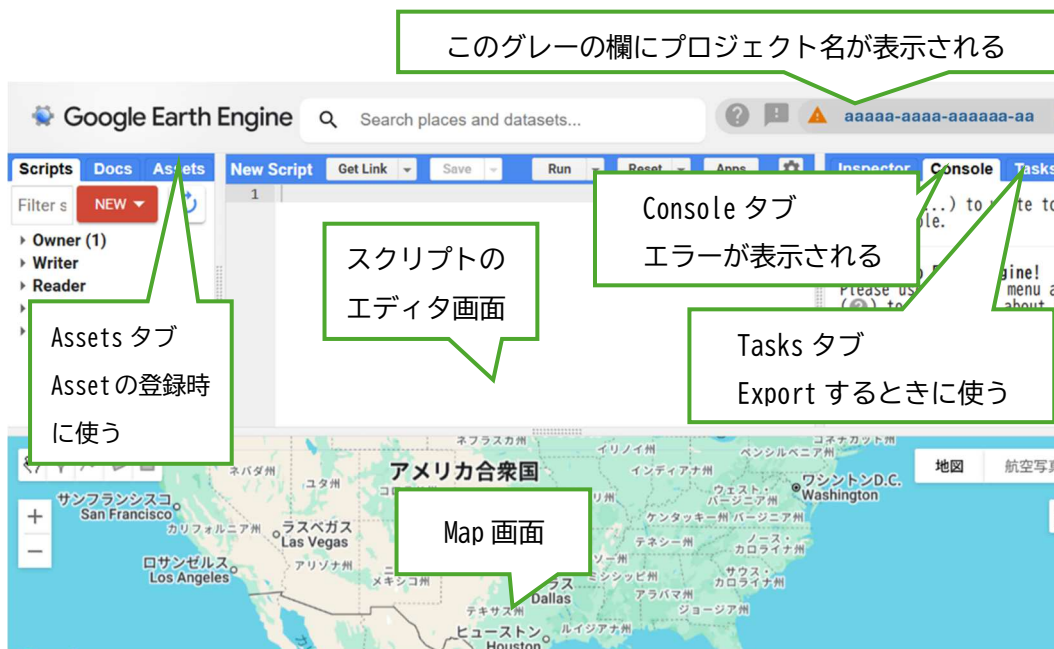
このグレーの欄にプロジェクト名が表示される

Google Earth Engine

Search places and datasets...

aaaaa-aaaa-aaaaaa-aa

Scripts Docs Assets

Filter s NEW

Owner (1)
Writer
Reader

New Script Get Link Save Run Reset Apps

1

Inspector Console Tasks

...) to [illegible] to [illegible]le.

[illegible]gine!
Please us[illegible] menu a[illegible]
([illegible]) to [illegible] about

Assets タブ
Assetの登録時に使う

スクリプトのエディタ画面

Console タブ
エラーが表示される

Tasks タブ
Export するときに使う

Map 画面

ネブラスカ州 アイオワ州 イリノイ州 インディアナ州 オハイオ州 ペンシルベニア州 ネバダ州 ユタ州 アメリカ合衆国 ワシントンD.C. Washington 地図 航空写真 サンフランシスコ San Francisco カリフォルニア州 ラスベガス Las Vegas ウェスト・バージニア州 ケンタッキー州 バージニア州 テネシー州 ノース・カロライナ州 アリゾナ州 ロサンゼルス Los Angeles メキシコ州 ミシシッピ州 サウス・カロライナ州 アラバマ州 ジョージア州 Dallas テキサス州 ヒューストン Houston ルイジアナ州